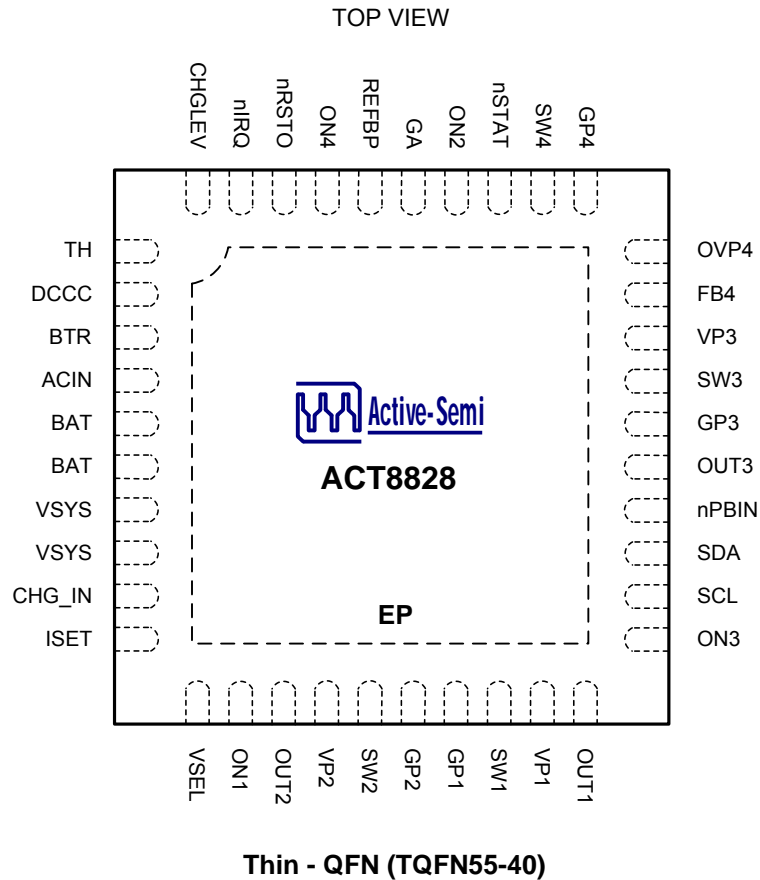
TOP VIEW

CHGLEV nIRQ nRSTO ON4 REFBP GA ON2 nSTAT SW4 GP4

TH
DCCC
BTR
ACIN
BAT
BAT
VSYS
VSYS
CHG_IN
ISET

OVP4
FB4
VP3
SW3
GP3
OUT3
nPBIN
SDA
SCL
ON3

Active-Semi
ACT8828

EP

VSEL ON1 OUT2 VP2 SW2 GP2 GP1 SW1 VP1 OUT1

Thin - QFN (TQFN55-40)